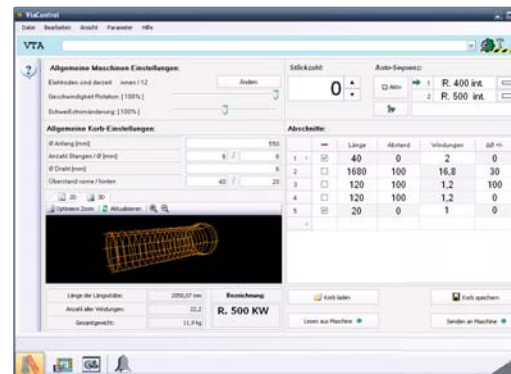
VisControl
Datei Bearbeiten Ansicht Parameter Hilfe
VTA

Allgemeine Maschinen Einstellungen:
Elektroden sind derzeit: innen / 12
Ändern
Geschwindigkeit Rotation [100%]
Schweißstromänderung [100%]

Allgemeine Korb-Einstellungen:
Ø Anfang [mm] 550
Anzahl Stangen / Ø [mm] 6 / 6
Ø Draht [mm] 6
Überstand vorne / hinten 40 / 20
2D 3D
Optimiere Zoom Aktualisieren

Länge der Längsstäbe: 2050,07 mm
Anzahl aller Windungen: 22,2
Gesamtgewicht: 11,9 kg
Bezeichnung:
R. 500 KW

Stückzahl:
0

Auto-Sequenz:
Aktiv
1 R. 400 int.
2 R. 500 int.

Abschnitte:
| | — | Länge | Abstand | Windungen | ΔØ +/- |
|---|---|---|---|---|---|
| 1 | ☑ | 40 | 0 | 2 | 0 |
| 2 | ☐ | 1680 | 100 | 16,8 | 30 |
| 3 | ☐ | 120 | 100 | 1,2 | 100 |
| 4 | ☐ | 120 | 100 | 1,2 | 0 |
| 5 | ☑ | 20 | 0 | 1 | 0 |

Korb laden
Korb speichern
Lesen aus Maschine
Senden an Maschine